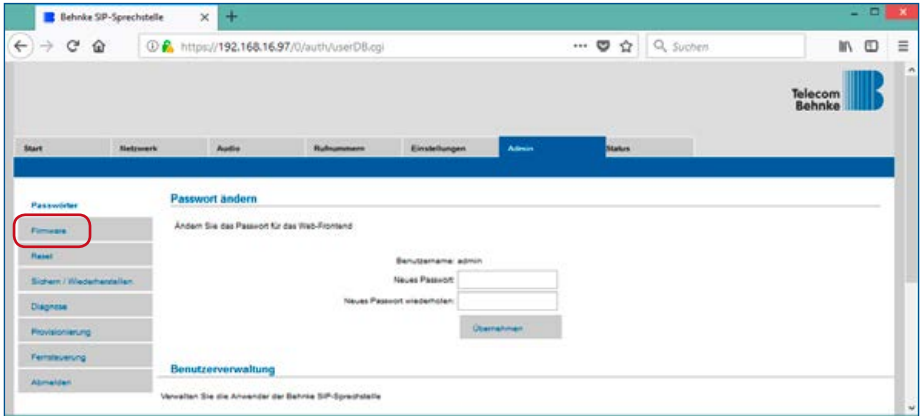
Behnke SIP-Sprechstelle ×

https://192.168.16.97/0/auth/userDB.cgi

Suchen

Telecom Behnke

Start Netzwerk Audio Rufnummern Einstellungen Admin Status

Passwörter
Firmware
Reset
Sichern / Wiederherstellen
Diagnose
Provisionierung
Fernsteuerung
Abmelden

Passwort ändern

Ändern Sie das Passwort für das Web-Frontend

Benutzername: admin
Neues Passwort:
Neues Passwort wiederholen:

Übernehmen

Benutzerverwaltung

Verwalten Sie die Anwender der Behnke SIP-Sprechstelle